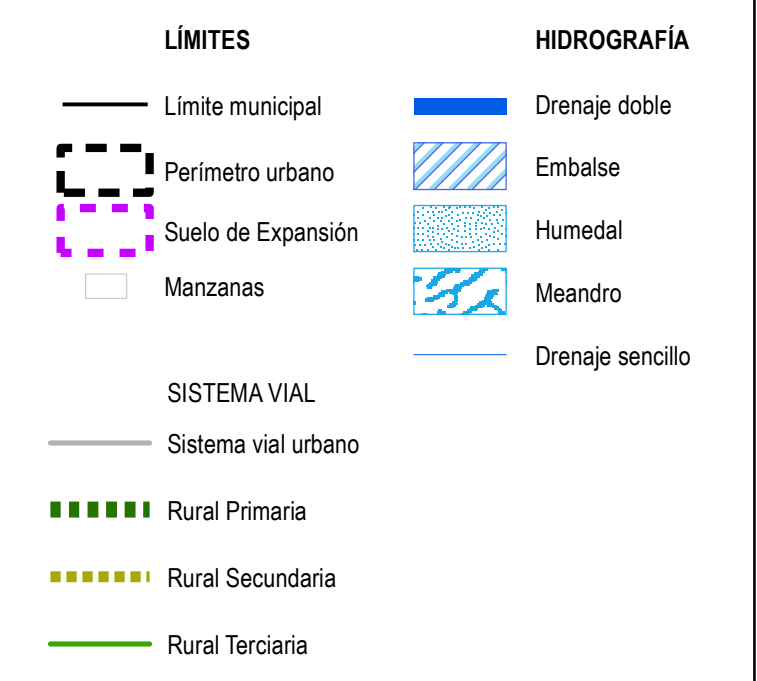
LÍMITES

Límite municipal

Perímetro urbano

Suelo de Expansión

Manzanas

SISTEMA VIAL

Sistema vial urbano

Rural Primaria

Rural Secundaria

Rural Terciaria

HIDROGRAFÍA

Drenaje doble

Embalse

Humedal

Meandro

Drenaje sencillo